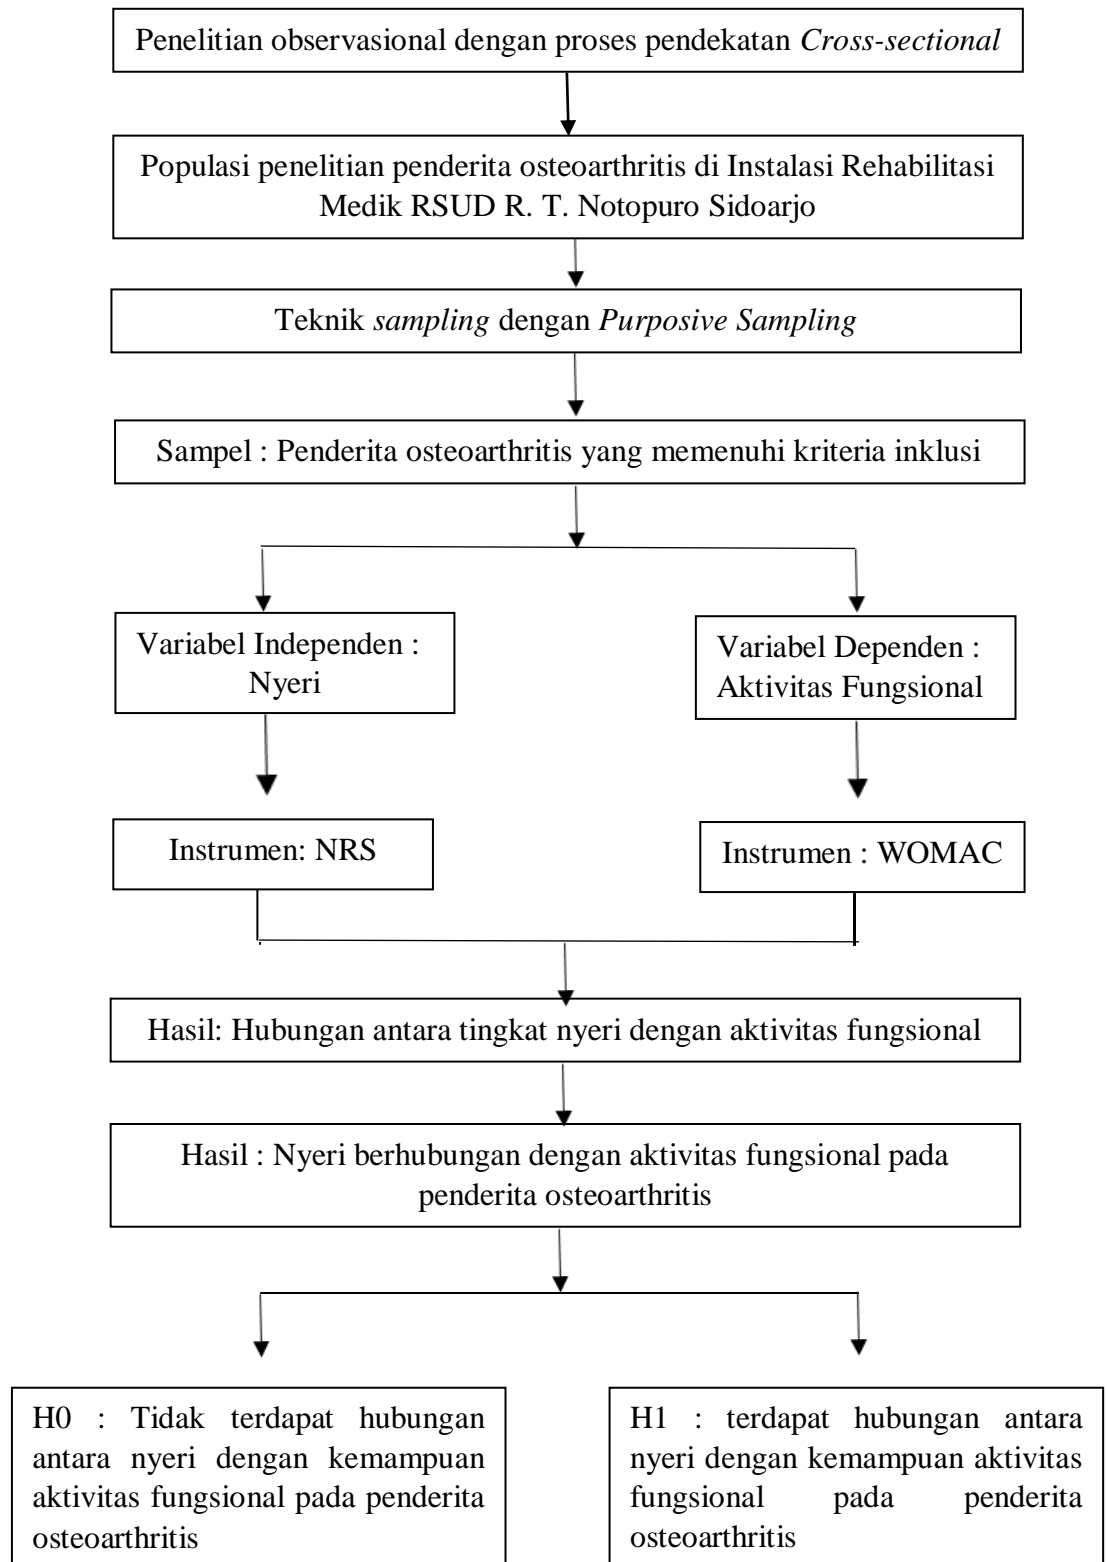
Penelitian observasional dengan proses pendekatan *Cross-sectional*

Populasi penelitian penderita osteoarthritis di Instalasi Rehabilitasi Medik RSUD R. T. Notopuro Sidoarjo

Teknik *sampling* dengan *Purposive Sampling*

Sampel : Penderita osteoarthritis yang memenuhi kriteria inklusi

Variabel Independen : Nyeri

Variabel Dependen : Aktivitas Fungsional

Instrumen: NRS

Instrumen : WOMAC

Hasil: Hubungan antara tingkat nyeri dengan aktivitas fungsional

Hasil : Nyeri berhubungan dengan aktivitas fungsional pada penderita osteoarthritis

H0 : Tidak terdapat hubungan antara nyeri dengan kemampuan aktivitas fungsional pada penderita osteoarthritis

H1 : terdapat hubungan antara nyeri dengan kemampuan aktivitas fungsional pada penderita osteoarthritis